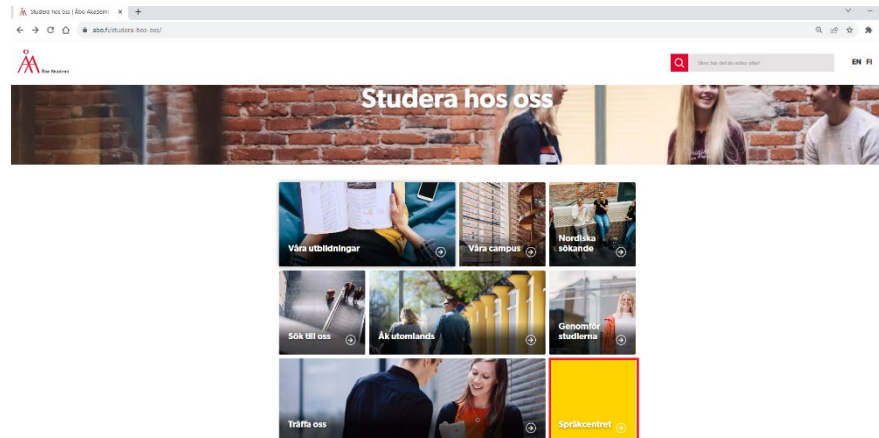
Studera hos oss | Åbo Akademi ×
abo.fi/studera-hos-oss/
Åbo Akademi
Sök efter det du söker efter!
EN FI
Studera hos oss
Våra utbildningar
Våra campus
Nordiska sökande
Sök till oss
Åk utomlands
Genomför studierna
Träffa oss
Språkcentret